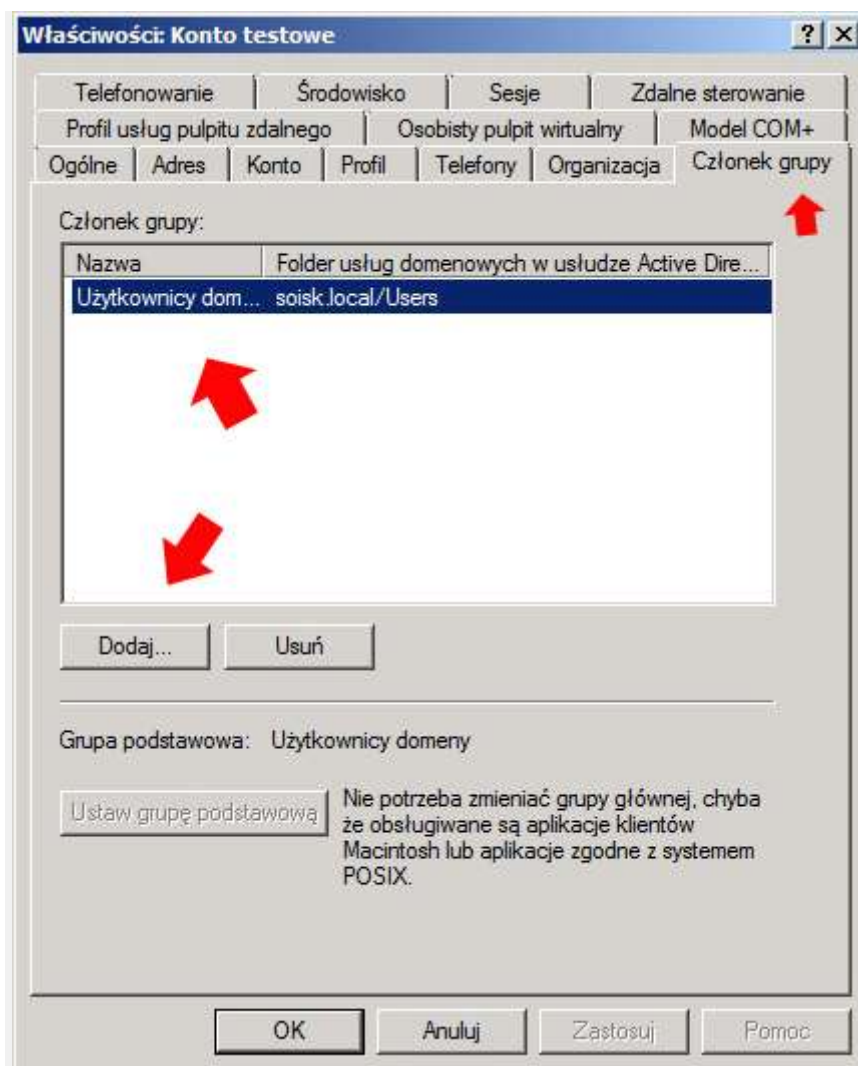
Właściwości: Konto testowe

? X

Telefonowanie | Środowisko | Sesje | Zdalne sterowanie

Profil usług pulpitu zdalnego | Osobisty pulpit wirtualny | Model COM+

Ogólne | Adres | Konto | Profil | Telefony | Organizacja | Członek grupy

Członek grupy:

| Nazwa | Folder usług domenowych w usłudze Active Dire... |
|---|---|
| Użytkownicy dom... | soisk.local/Users |

Dodaj... Usuń

Grupa podstawowa: Użytkownicy domeny

Ustaw grupę podstawową

Nie potrzeba zmieniać grupy głównej, chyba że obsługiwane są aplikacje klientów Macintosh lub aplikacje zgodne z systemem POSIX.

OK Anuluj Zastosuj Pomoc